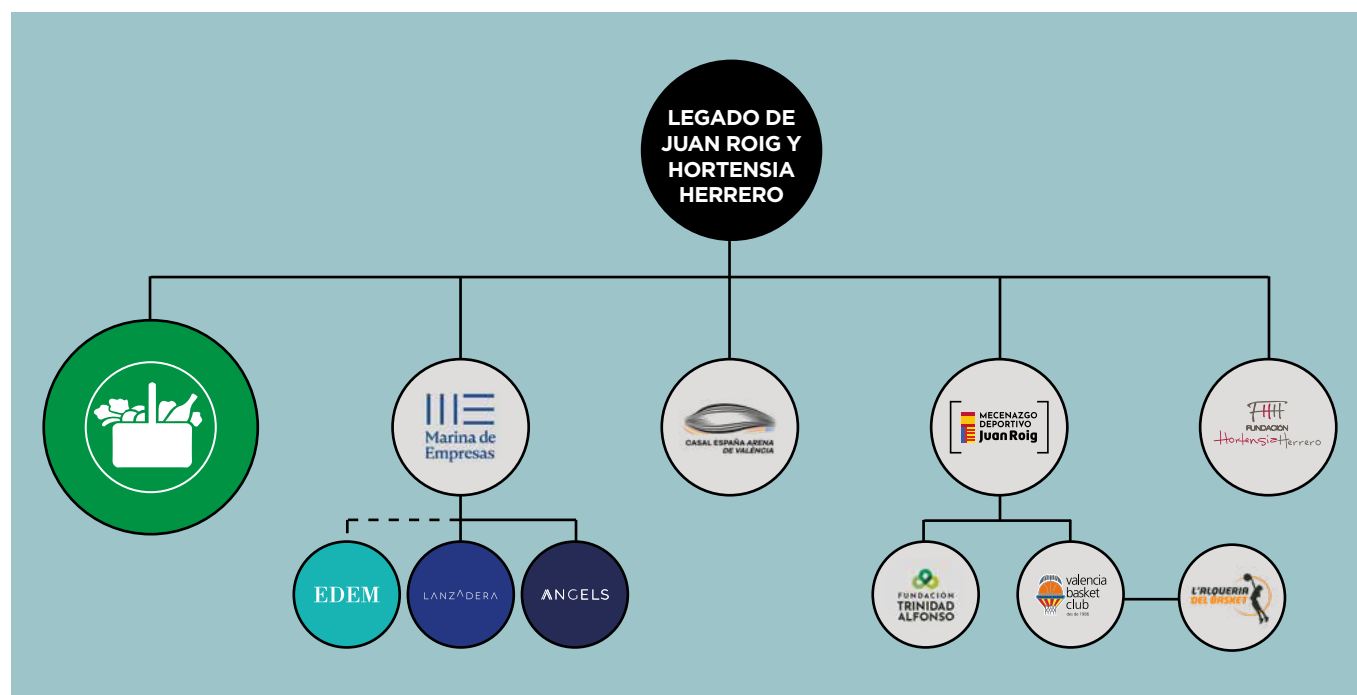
LEGADO DE JUAN ROIG Y HORTENSIA HERRERO

Marina de Empresas

CASAL ESPAÑA ARENA DE VALÈNCIA

MECENAZGO DEPORTIVO Juan Roig

FHH FUNDACIÓN Hortensia Herrero

EDEM

LANZADERA

ANGELS

FUNDACIÓN TRINIDAD ALFONSO

valencia basket club

L'ALQUERIA DEL BASKET